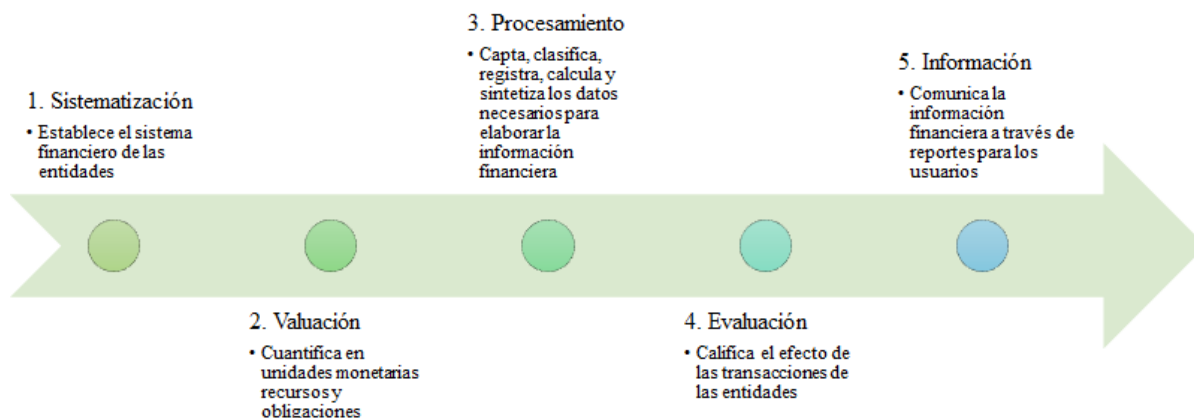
3. Procesamiento

• Capta, clasifica, registra, calcula y sintetiza los datos necesarios para elaborar la información financiera

1. Sistematización

• Establece el sistema financiero de las entidades

5. Información

• Comunica la información financiera a través de reportes para los usuarios

2. Valuación

• Cuantifica en unidades monetarias recursos y obligaciones

4. Evaluación

• Califica el efecto de las transacciones de las entidades